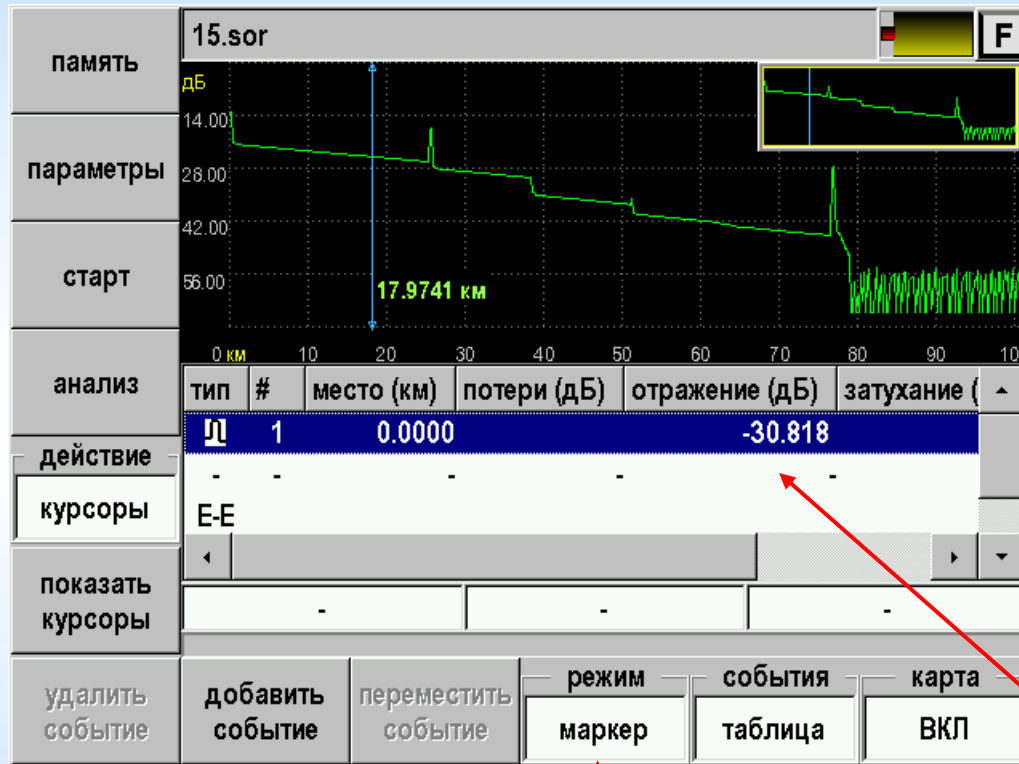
память

параметры

старт

анализ

действие

курсоры

показать курсоры

удалить событие

15.sor

F

дБ

14.00

28.00

42.00

56.00

17.9741 км

0 км 10 20 30 40 50 60 70 80 90 10

| тип | # | место (км) | потери (дБ) | отражение (дБ) | затухание ( |
|---|---|---|---|---|---|
| ⎍ | 1 | 0.0000 | | -30.818 | |
| - | - | - | - | - | |
| E-E | | | | | |

- - -

добавить событие

переместить событие

режим

маркер

события

таблица

карта

ВКЛ